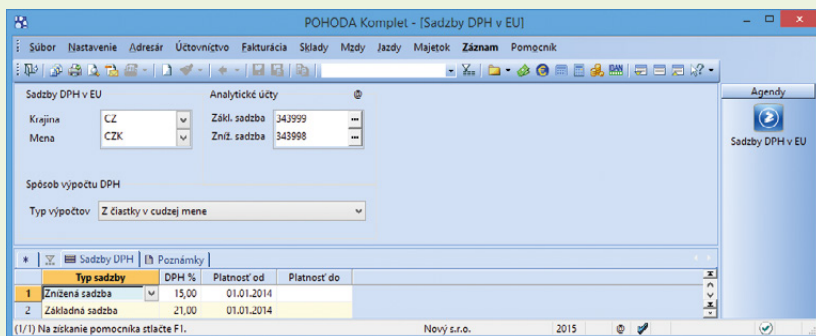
POHODA Komplet - [Sadzby DPH v EU]

Súbor Nastavenie Adresár Účtovníctvo Fakturácia Sklady Mzdy Jazdy Majetok Záznam Pomocník

Sadzby DPH v EU

Krajina CZ
Mena CZK

Analytické účty

Zákl. sadzba 343999
Zníž. sadzba 343998

Spôsob výpočtu DPH

Typ výpočtov Z čiastky v cudzej mene

Agendy

Sadzby DPH v EU

Sadzby DPH | Poznámky

| | Typ sadzby | DPH % | Platnosť od | Platnosť do |
|---|---|---|---|---|
| 1 | Znížená sadzba | 15,00 | 01.01.2014 | |
| 2 | Základná sadzba | 21,00 | 01.01.2014 | |

(1/1) Na získanie pomocníka stlačte F1. Nový s.r.o. 2015